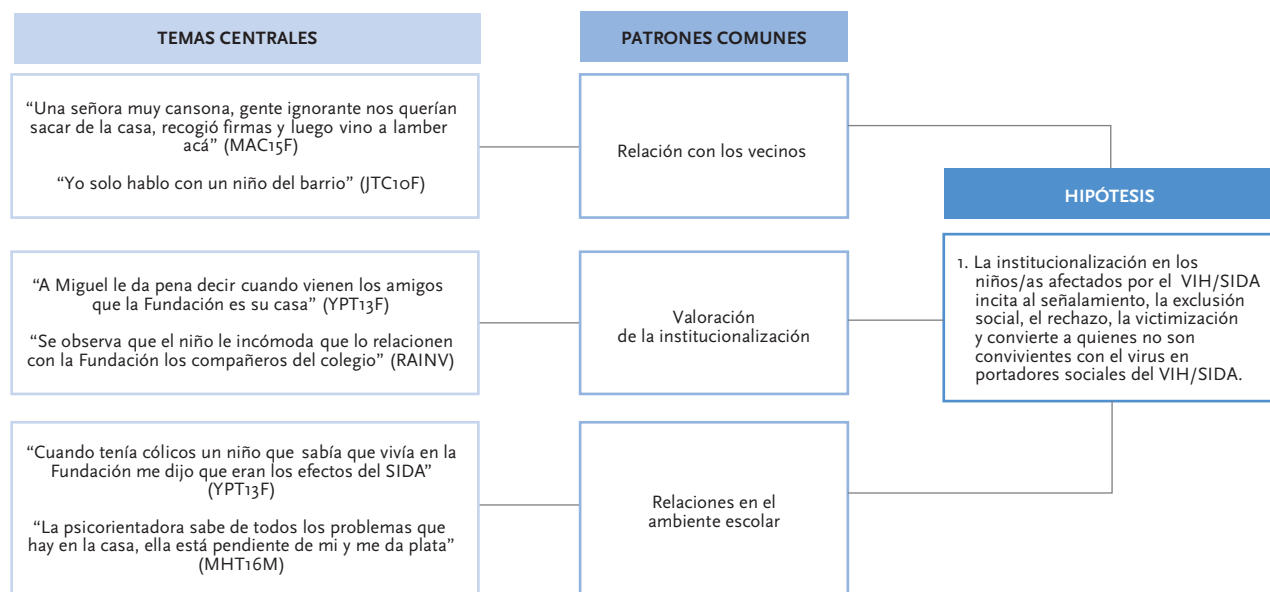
TEMAS CENTRALES

PATRONES COMUNES

“Una señora muy cansona, gente ignorante nos querían sacar de la casa, recogió firmas y luego vino a lamber acá” (MAC15F)

“Yo solo hablo con un niño del barrio” (JTC10F)

Relación con los vecinos

HIPÓTESIS

1. La institucionalización en los niños/as afectados por el VIH/SIDA incita al señalamiento, la exclusión social, el rechazo, la victimización y convierte a quienes no son convivientes con el virus en portadores sociales del VIH/SIDA.

“A Miguel le da pena decir cuando vienen los amigos que la Fundación es su casa” (YPT13F)

“Se observa que el niño le incómoda que lo relacionen con la Fundación los compañeros del colegio” (RAINV)

Valoración de la institucionalización

“Cuando tenía cólicos un niño que sabía que vivía en la Fundación me dijo que eran los efectos del SIDA” (YPT13F)

“La psicorientadora sabe de todos los problemas que hay en la casa, ella está pendiente de mi y me da plata” (MHT16M)

Relaciones en el ambiente escolar